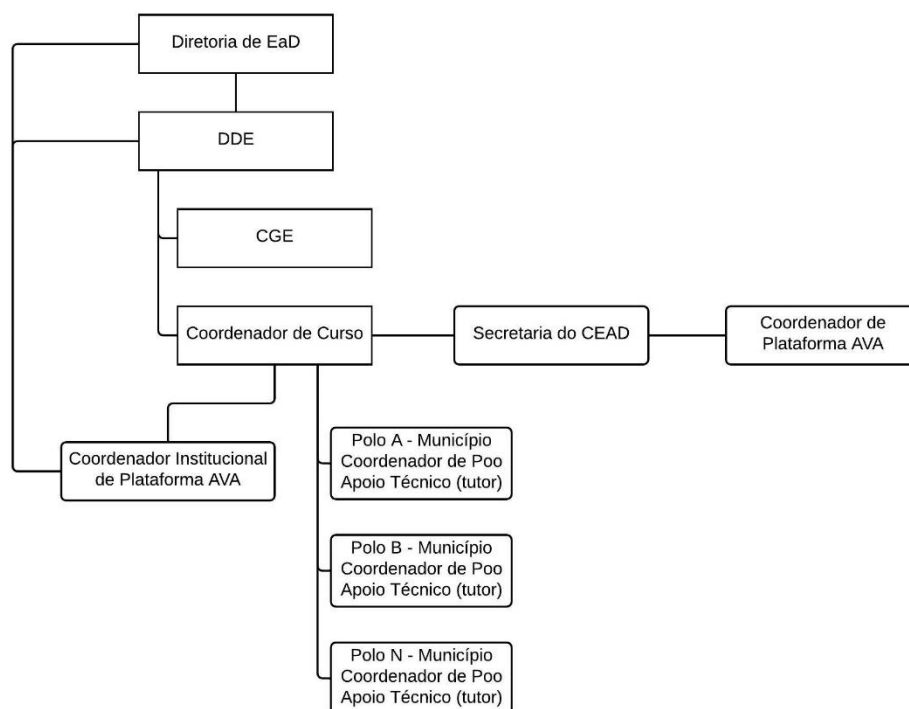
Diretoria de EaD

DDE

CGE

Coordenador de Curso

Secretaria do CEAD

Coordenador de Plataforma AVA

Coordenador Institucional de Plataforma AVA

Polo A - Município
Coordenador de Poo
Apoio Técnico (tutor)

Polo B - Município
Coordenador de Poo
Apoio Técnico (tutor)

Polo N - Município
Coordenador de Poo
Apoio Técnico (tutor)